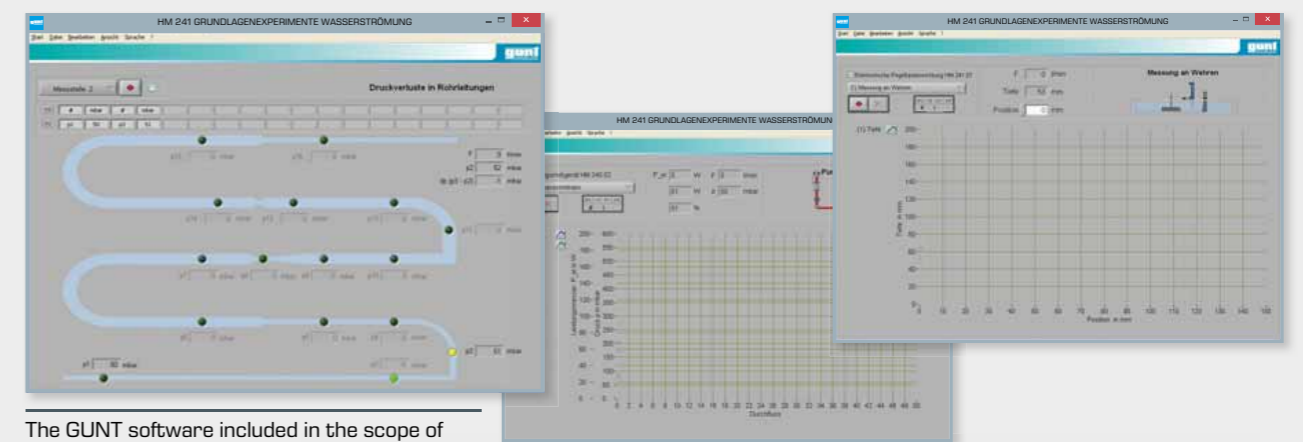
HM 241 GRUNDLAGENEXPERIMENTE WASSERSTRÖMUNG

gunt

Messstelle 2

Druckverluste in Rohrleitungen

mbar

mbar

mbar

mbar

mbar

HM 241 GRUNDLAGENEXPERIMENTE WASSERSTRÖMUNG

W

W

%

l/min

mbar

Durchfluss

HM 241 GRUNDLAGENEXPERIMENTE WASSERSTRÖMUNG

gunt

mm

Messung an Wehren

Tiefe 50 mm

Position 0 mm

Messung an Wehren

Tiefe in mm

Position in mm

0 10 20 30 40 50 60 70 80 90 100 110 120 130 140 150

The GUNT software included in the scope of